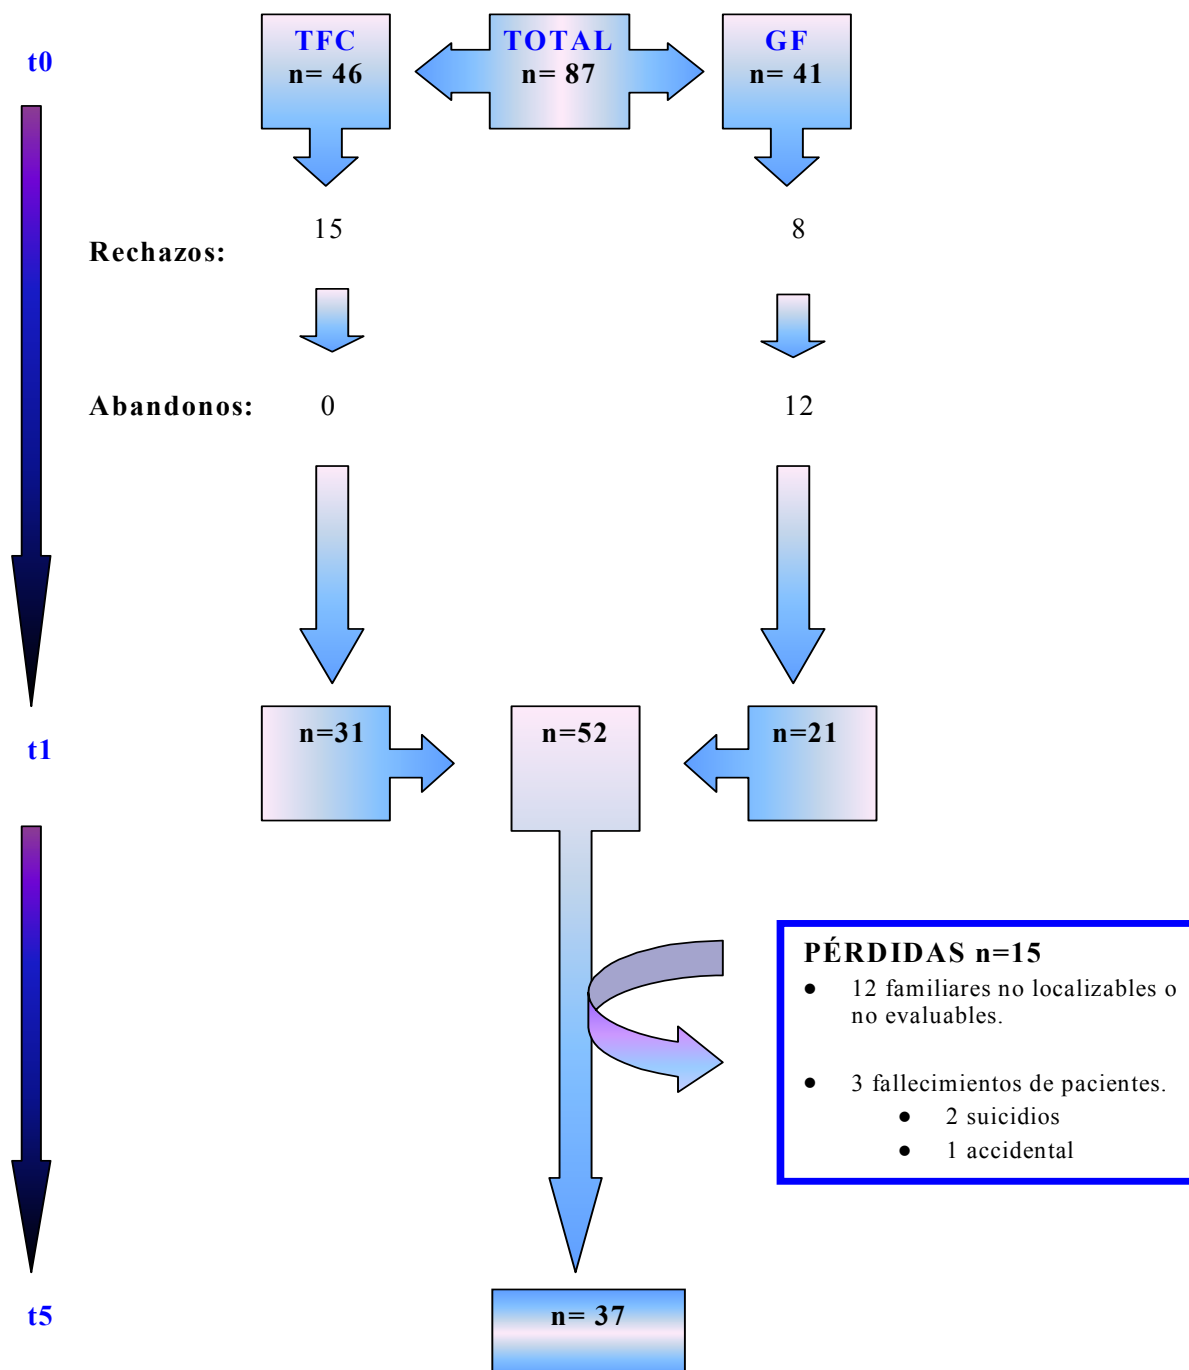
t0

TFC
n= 46

TOTAL
n= 87

GF
n= 41

Rechazos: 15 8

Abandonos: 0 12

t1

n=31

n=52

n=21

PÉRDIDAS n=15
- 12 familiares no localizables o no evaluables.
- 3 fallecimientos de pacientes.
  - 2 suicidios
  - 1 accidental

t5

n= 37